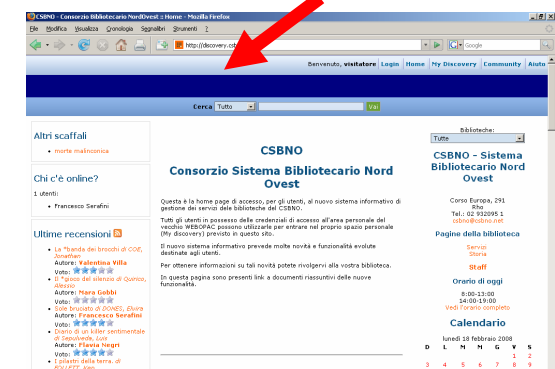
CSBNO - Consorzio Bibliotecario NordOvest :: Home - Mozilla Firefox

File Modifica Visualizza Cronologia Segnalibri Strumenti ?

http://discovery.csb

Google

Benvenuto, visitatore Login Home My Discovery Community Aiuto

Cerca Tutto Vai

Altri scaffali

- morte malinconica

Chi c'è online?

1 utenti:

- Francesco Serafini

Ultime recensioni

- La "banda dei brocchi di COE, Jonathan
Autore: Valentina Villa
Voto:
- Il "gioco del silenzio di Quinzo, Alessio
Autore: Mara Gobbi
Voto:
- Sole bruciato di DONEL, Elvira
Autore: Francesco Serafini
Voto:
- Diario di un killer sentimentale di Sepulveda, Luis
Autore: Flavia Negri
Voto:
- I pilastri della terra, di FOLLETT, Ken

CSBNO

Consorzio Sistema Bibliotecario Nord Ovest

Questa è la home page di accesso, per gli utenti, al nuovo sistema informativo di gestione dei servizi delle biblioteche del CSBNO.

Tutti gli utenti in possesso delle credenziali di accesso all'area personale del vecchio WEBOPAC possono utilizzarle per entrare nel proprio spazio personale (My discovery) previsto in questo sito.

Il nuovo sistema informativo prevede molte novità e funzionalità evolute destinate agli utenti.

Per ottenere informazioni su tali novità potete rivolgervi alla vostra biblioteca.

In questa pagina sono presenti link a documenti riassuntivi delle nuove funzionalità.

Biblioteche:
Tutte

CSBNO - Sistema Bibliotecario Nord Ovest

Corso Europa, 291
Rho
Tel.: 02 932095 1
csbno@csbno.net

Pagine della biblioteca

Servizi
Storia

Staff

Orario di oggi

8:00-13:00
14:00-19:00
Vedi l'orario completo

Calendario

lunedì 18 febbraio 2008

| D | L | M | M | G | V | S |
|---|---|---|---|---|---|---|
| | | | | | 1 | 2 |
| 3 | 4 | 5 | 6 | 7 | 8 | 9 |